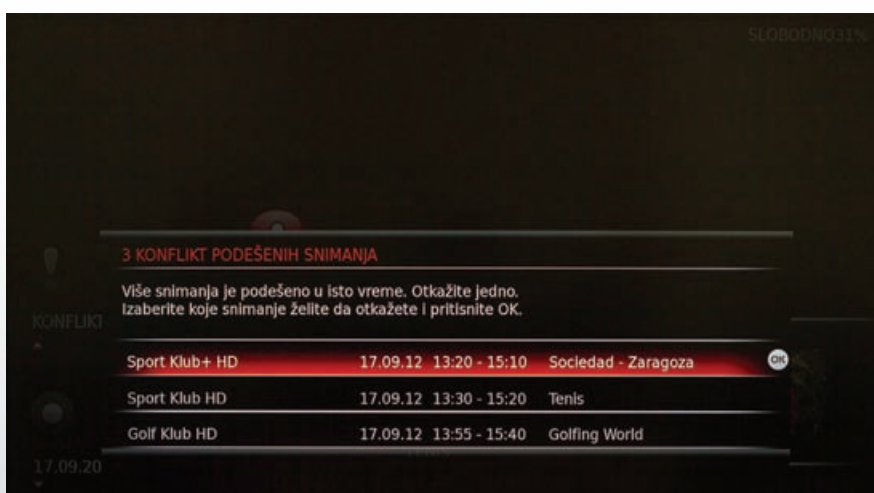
SLOBODNO31%

KONFLIKT

17.09.20

3 KONFLIKT PODEŠENIH SNIMANJA

Više snimanja je podešeno u isto vreme. Otkažite jedno. Izaberite koje snimanje želite da otkažete i pritisnite OK.

| Sport Klub+ HD | 17.09.12 | 13:20 - 15:10 | Sociedad - Zaragoza | OK |
|---|---|---|---|---|
| Sport Klub HD | 17.09.12 | 13:30 - 15:20 | Tenis | |
| Golf Klub HD | 17.09.12 | 13:55 - 15:40 | Golfing World | |